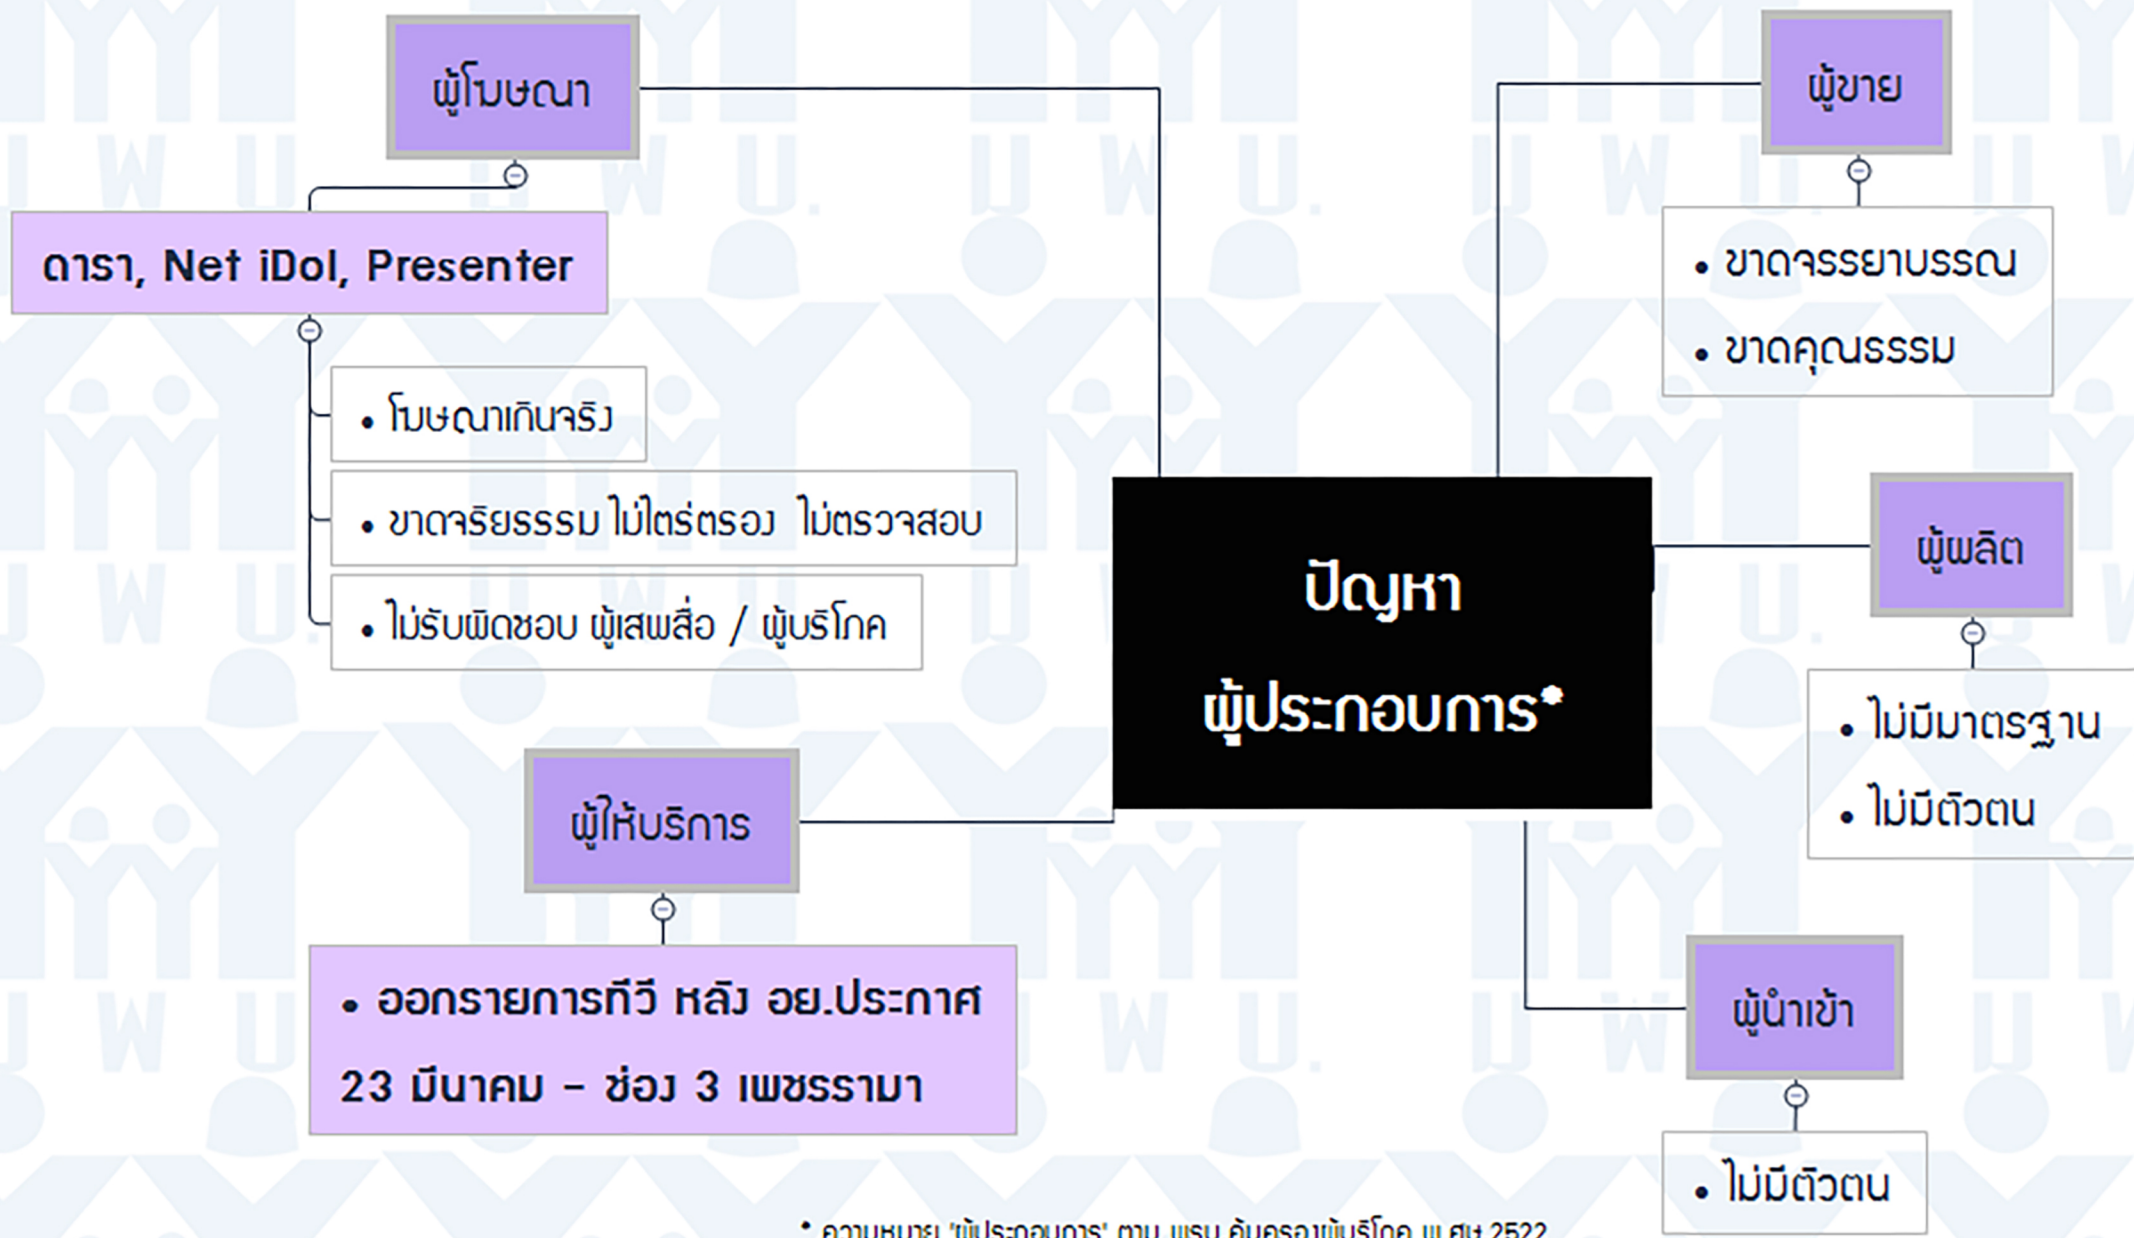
ผู้โฆษณา

ดารา, Net iDol, Presenter

• โฆษณาเกินจริง

• ขาดจริยธรรม ไม่ไตร่ตรอง ไม่ตรวจสอบ

• ไม่รับผิดชอบ ผู้เสพสื่อ / ผู้บริโภค

ผู้ให้บริการ

• ออกรายการทีวี หลัง อย.ประกาศ 23 มีนาคม – ช่อง 3 เพชรรามา

ปัญหา ผู้ประกอบการ*

ผู้ขาย

• ขาดจรรยาบรรณ

• ขาดคุณธรรม

ผู้ผลิต

• ไม่มีมาตรฐาน

• ไม่มีตัวตน

ผู้นำเข้า

• ไม่มีตัวตน

* ความหมาย 'ผู้ประกอบการ' ตาม พรบ.คุ้มครองผู้บริโภค พ.ศ. 2522